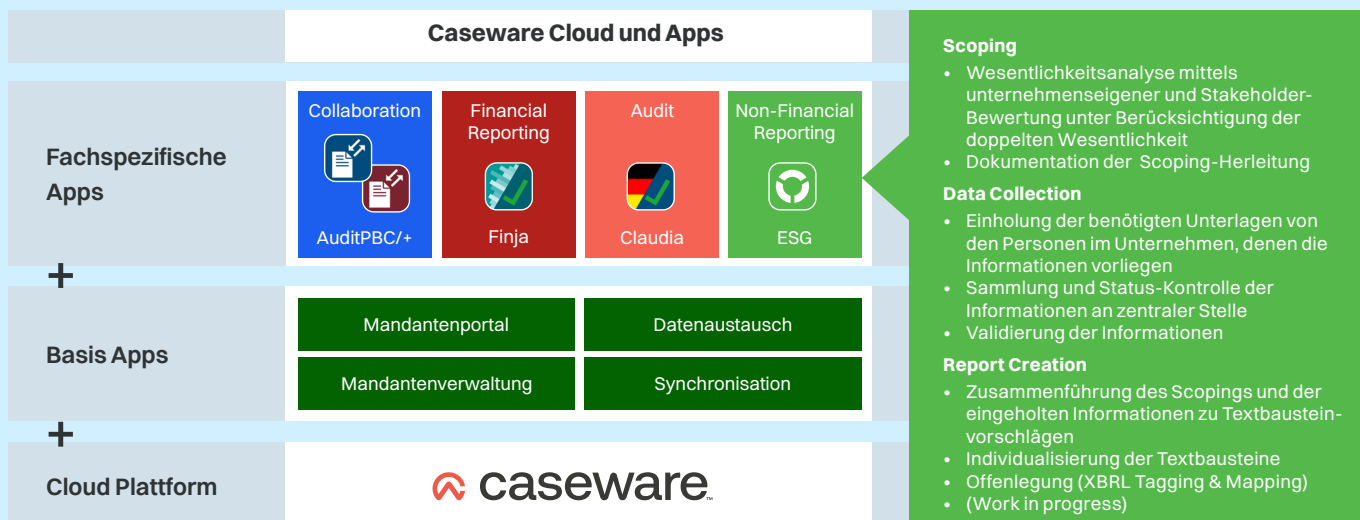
Caseware Cloud und Apps

Fachspezifische Apps

Collaboration
AuditPBC/+

Financial Reporting
Finja

Audit
Claudia

Non-Financial Reporting
ESG

+

Basis Apps

| Mandantenportal | Datenaustausch |
|---|---|
| Mandantenverwaltung | Synchronisation |

+

Cloud Plattform

caseware

**Scoping**
• Wesentlichkeitsanalyse mittels unternehmenseigener und Stakeholder-Bewertung unter Berücksichtigung der doppelten Wesentlichkeit
• Dokumentation der Scoping-Herleitung

**Data Collection**
• Einholung der benötigten Unterlagen von den Personen im Unternehmen, denen die Informationen vorliegen
• Sammlung und Status-Kontrolle der Informationen an zentraler Stelle
• Validierung der Informationen

**Report Creation**
• Zusammenführung des Scopings und der eingeholten Informationen zu Textbausteinvorschlägen
• Individualisierung der Textbausteine
• Offenlegung (XBRL Tagging & Mapping)
• (Work in progress)